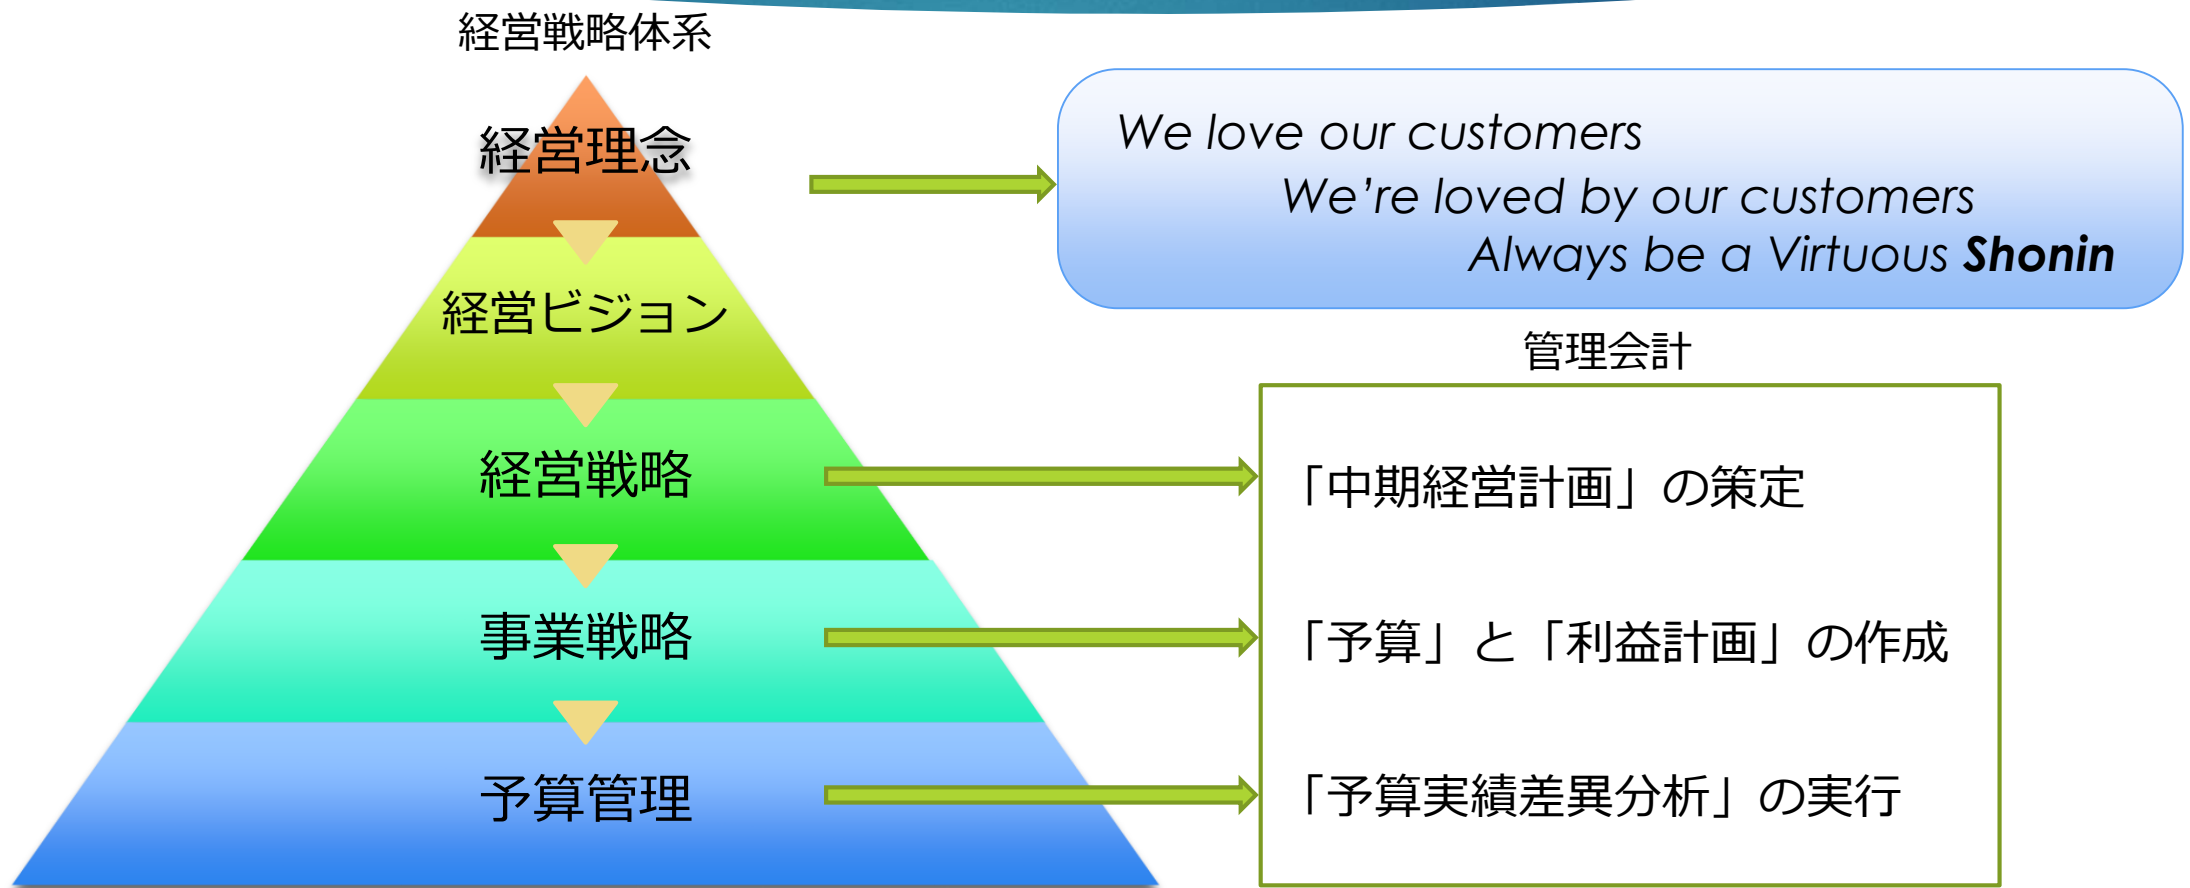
経営戦略体系

経営理念

経営ビジョン

経営戦略

事業戦略

予算管理

We love our customers
We’re loved by our customers
Always be a Virtuous **Shonin**

管理会計

「中期経営計画」の策定

「予算」と「利益計画」の作成

「予算実績差異分析」の実行